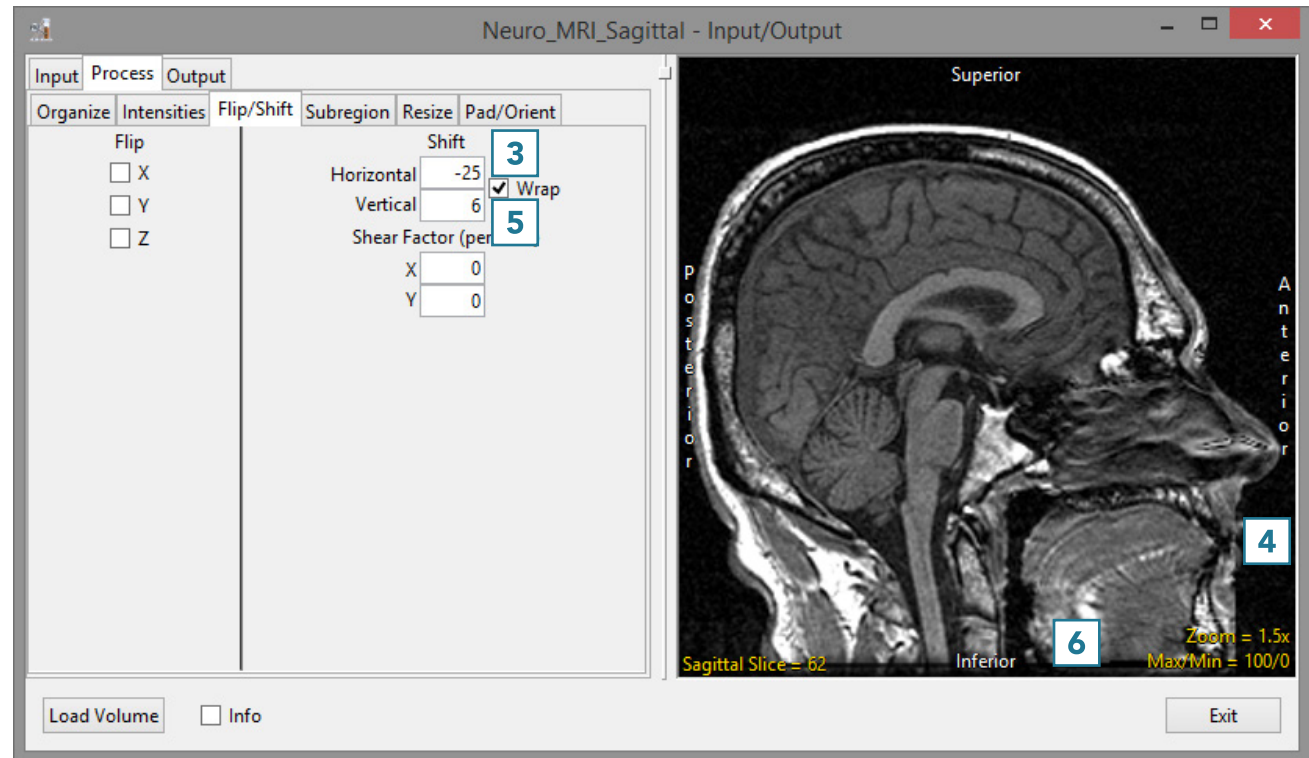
Neuro_MRI_Sagittal - Input/Output

Input Process Output

Organize Intensities Flip/Shift Subregion Resize Pad/Orient

Flip

X

Y

Z

Shift

Horizontal -25

3

Wrap

Vertical 6

5

Shear Factor (per

X 0

Y 0

Superior

Posterior

Anterior

4

Zoom = 1.5x

6

Sagittal Slice = 62

Inferior

Max/Min = 100/0

Load Volume

Info

Exit